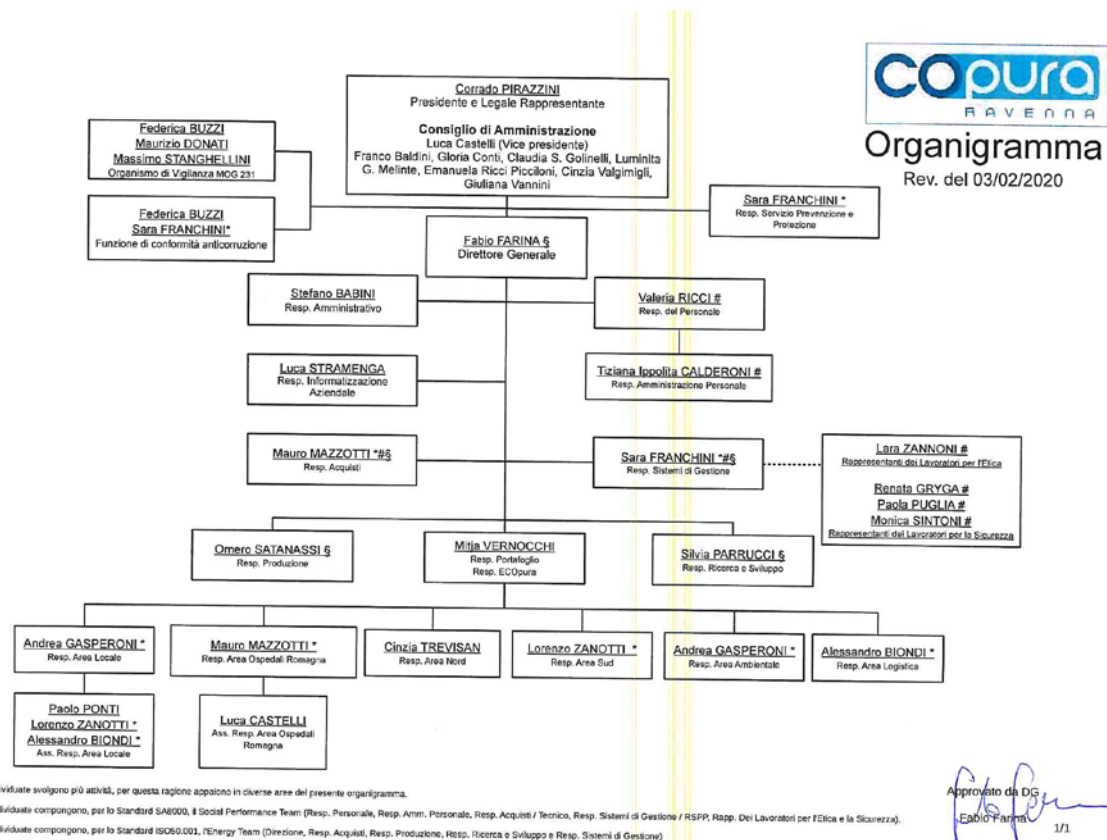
COpura
RAVENNA
Organigramma
Rev. del 03/02/2020

Corrado PIRAZZINI
Presidente e Legale Rappresentante
Consiglio di Amministrazione
Luca Castelli (Vice presidente)
Franco Baldini, Gloria Conti, Claudia S. Golinelli, Luminita G. Melinte, Emanuela Ricci Piccioloni, Cinzia Valgimigli, Giuliana Vannini

Federica BUZZI
Maurizio DONATI
Massimo STANGHELLINI
Organismo di Vigilanza MOG 231

Federica BUZZI
Sara FRANCHINI*
Funzione di conformità anticorruzione

Sara FRANCHINI *
Resp. Servizio Prevenzione e Protezione

Fabio FARINA §
Direttore Generale

Stefano BABINI
Resp. Amministrativo

Valeria RICCI #
Resp. del Personale

Luca STRAMENGA
Resp. Informatizzazione Aziendale

Tiziana Ippolita CALDERONI #
Resp. Amministrazione Personale

Mauro MAZZOTTI *#§
Resp. Acquisti

Sara FRANCHINI *#§
Resp. Sistemi di Gestione

Lara ZANNONI #
Rappresentanti dei Lavoratori per l'Etica
Renata GRYGA #
Paola PUGLIA #
Monica SINTONI #
Rappresentanti dei Lavoratori per la Sicurezza

Omero SATANASSI §
Resp. Produzione

Mitja VERNOCCHI
Resp. Portafoglio
Resp. ECOpura

Silvia PARRUCCI §
Resp. Ricerca e Sviluppo

Andrea GASPERONI *
Resp. Area Locale

Mauro MAZZOTTI *
Resp. Area Ospedali Romagna

Cinzia TREVISAN
Resp. Area Nord

Lorenzo ZANOTTI *
Resp. Area Sud

Andrea GASPERONI *
Resp. Area Ambientale

Alessandro BIONDI *
Resp. Area Logistica

Paolo PONTI
Lorenzo ZANOTTI *
Alessandro BIONDI *
Ass. Resp. Area Locale

Luca CASTELLI
Ass. Resp. Area Ospedali Romagna

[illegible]ividuate svolgono più attività, per questa ragione appaiono in diverse aree del presente organigramma.
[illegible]ividuate compongono, per lo Standard SA8000, il Social Performance Team (Resp. Personale, Resp. Amm. Personale, Resp. Acquisti / Tecnico, Resp. Sistemi di Gestione / RSPP, Rapp. Dei Lavoratori per l'Etica e la Sicurezza).
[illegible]ividuate compongono, per lo Standard ISO50.001, l'Energy Team (Direzione, Resp. Acquisti, Resp. Produzione, Resp. Ricerca e Sviluppo e Resp. Sistemi di Gestione)

Approvato da DG
Fabio Farina
1/1